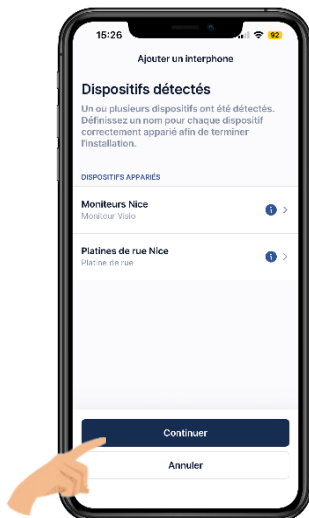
15:26

92

Ajouter un interphone

Dispositifs détectés

Un ou plusieurs dispositifs ont été détectés. Définissez un nom pour chaque dispositif correctement apparié afin de terminer l'installation.

DISPOSITIFS APPARIÉS

Moniteurs Nice
Moniteur Visio

Platines de rue Nice
Platine de rue

Continuer

Annuler